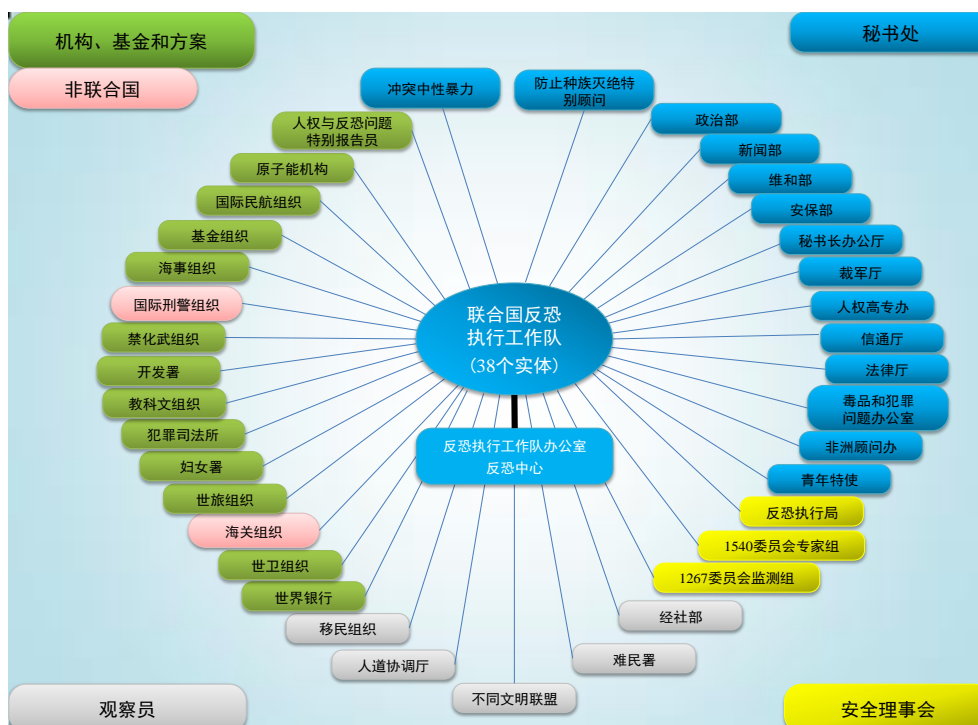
机构、基金和方案

非联合国

秘书处

联合国反恐执行工作队
（38个实体）

反恐执行工作队办公室
反恐中心

冲突中性暴力

防止种族灭绝特别顾问

人权与反恐问题特别报告员

原子能机构

国际民航组织

基金组织

海事组织

国际刑警组织

禁化武组织

开发署

教科文组织

犯罪司法所

妇女署

世旅组织

海关组织

世卫组织

世界银行

移民组织

人道协调厅

不同文明联盟

难民署

经社部

1267委员会监测组

1540委员会专家组

反恐执行局

青年特使

非洲顾问办

毒品和犯罪问题办公室

法律厅

信通厅

人权高专办

裁军厅

秘书长办公厅

安保部

维和部

新闻部

政治部

观察员

安全理事会